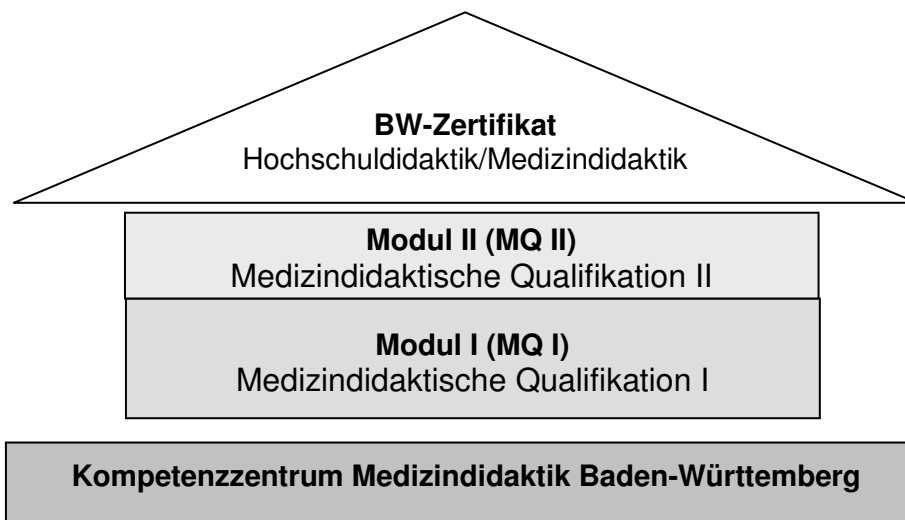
**BW-Zertifikat**
Hochschuldidaktik/Medizindidaktik

**Modul II (MQ II)**
Medizindidaktische Qualifikation II

**Modul I (MQ I)**
Medizindidaktische Qualifikation I

**Kompetenzzentrum Medizindidaktik Baden-Württemberg**